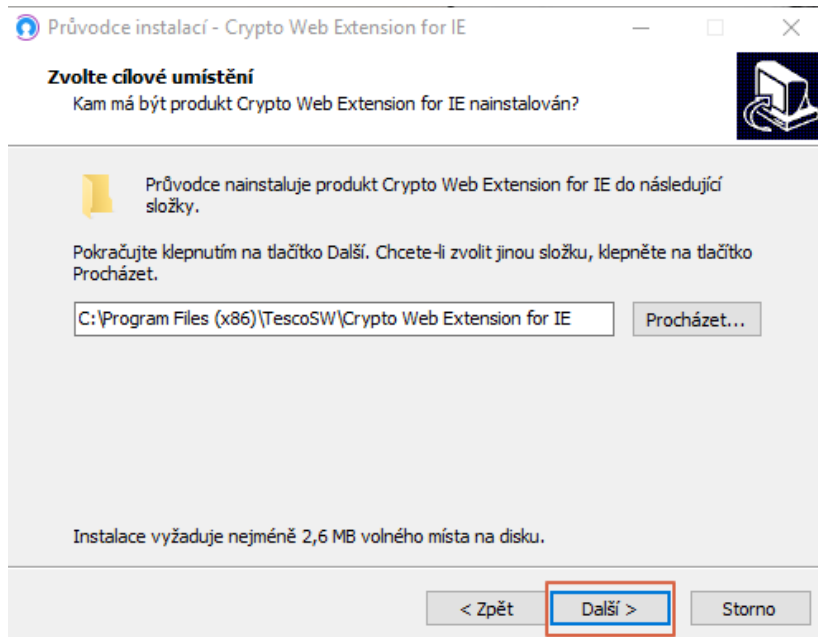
Průvodce instalací - Crypto Web Extension for IE

Zvolte cílové umístění
Kam má být produkt Crypto Web Extension for IE nainstalován?

Průvodce nainstaluje produkt Crypto Web Extension for IE do následující složky.

Pokračujte klepnutím na tlačítko Další. Chcete-li zvolit jinou složku, klepněte na tlačítko Procházet.

C:\Program Files (x86)\TescoSW\Crypto Web Extension for IE

Procházet...

Instalace vyžaduje nejméně 2,6 MB volného místa na disku.

< Zpět

Další >

Storno